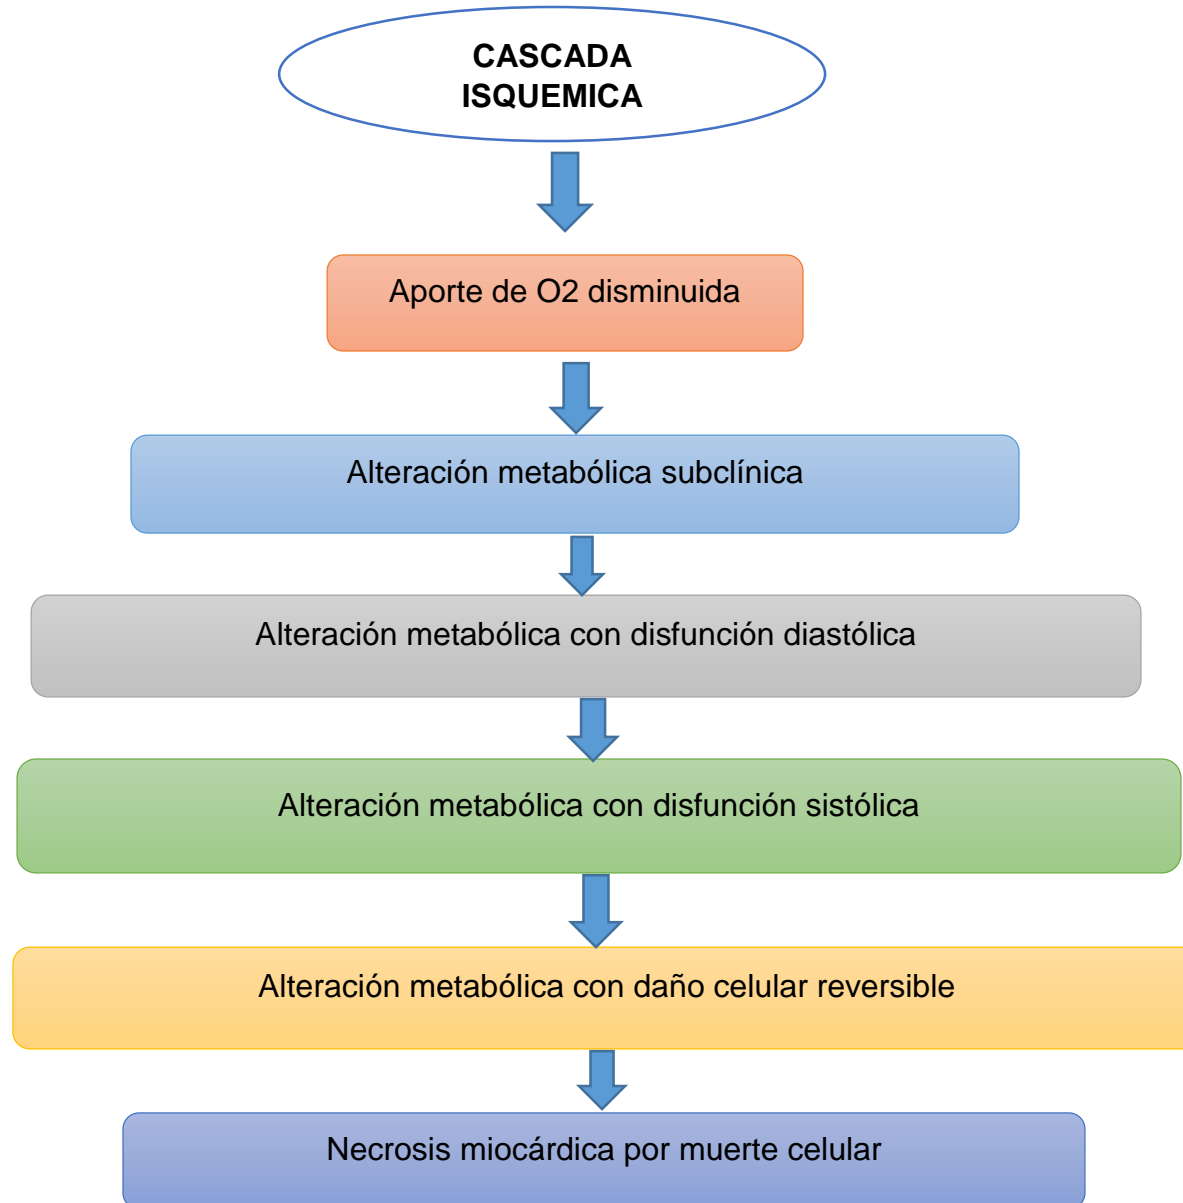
CASCADA ISQUEMICA

Aporte de O2 disminuida

Alteración metabólica subclínica

Alteración metabólica con disfunción diastólica

Alteración metabólica con disfunción sistólica

Alteración metabólica con daño celular reversible

Necrosis miocárdica por muerte celular